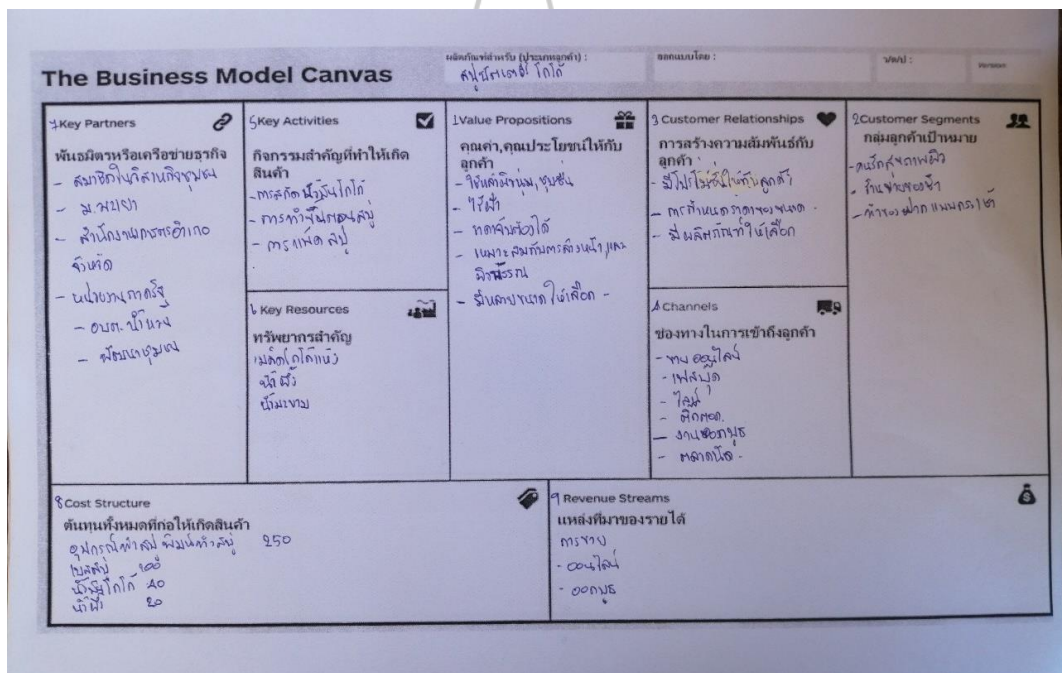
The Business Model Canvas

ผลิตภัณฑ์สำหรับ (ประเภทลูกค้า) : สบู่สครับโกโก้

ออกแบบโดย :

วันที่ :

Version

4 Key Partners

พันธมิตรหรือเครือข่ายธุรกิจ
- สมาชิกในวิสาหกิจชุมชน
- ม.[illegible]
- สำนักงานเกษตรอำเภอ จังหวัด
- หน่วยงานภาครัฐ
- อบต.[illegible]
- พัฒนาชุมชน

5 Key Activities

กิจกรรมสำคัญที่ทำให้เกิดสินค้า
- การสกัดน้ำมันโกโก้
- การทำขั้นตอนสบู่
- การเทพิมพ์สบู่

6 Key Resources

ทรัพยากรสำคัญ
เมล็ดโกโก้แห้ง
ฉนี้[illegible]
น้ำมะพร้าว

1 Value Propositions

คุณค่า,คุณประโยชน์ให้กับลูกค้า
- ให้ผิวนุ่ม,ชุ่มชื้น
- ไร้สาร
- ทดแทนสบู่ได้
- เหมาะสมกับทุกสภาพผิว และธรรมชาติ
- มีหลายขนาดให้เลือก -

3 Customer Relationships

การสร้างความสัมพันธ์กับลูกค้า
- มีโปรโมชั่นให้กับลูกค้า
- การเก็บข้อมูลการขาย -
- มีผลิตภัณฑ์ให้เลือก

4 Channels

ช่องทางในการเข้าถึงลูกค้า
- ขายออนไลน์
- เฟสบุ๊ค
- ไลน์
- ติ๊กต๊อก
- งานแสดงสินค้า
- ตลาดนัด

2 Customer Segments

กลุ่มลูกค้าเป้าหมาย
- คนรักสุขภาพผิว
- ร้านขายของฝาก
- ร้านของฝากแหล่งท่องเที่ยว

8 Cost Structure

ต้นทุนทั้งหมดที่ก่อให้เกิดสินค้า
อุปกรณ์ทำสบู่ พิมพ์ทำสบู่ 250
เบสสบู่ 100
น้ำมันโกโก้ 40
น้ำผึ้ง 20

9 Revenue Streams

แหล่งที่มาของรายได้
การขาย
- ออนไลน์
- ออฟไลน์